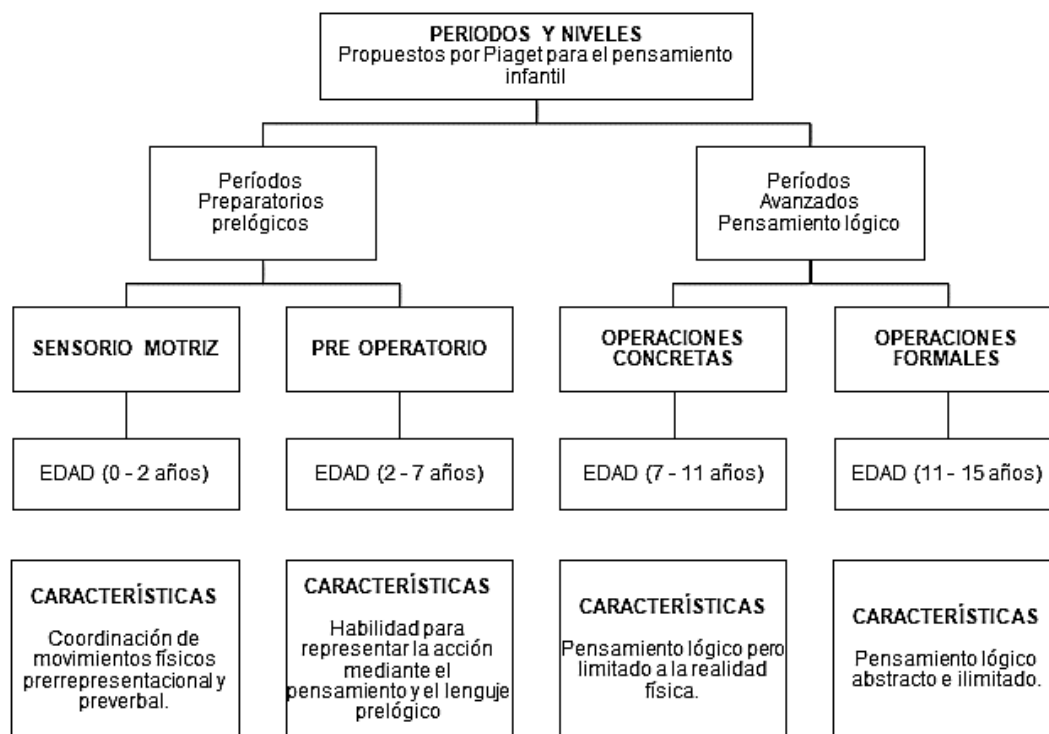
PERIODOS Y NIVELES
Propuestos por Piaget para el pensamiento infantil

Períodos
Preparatorios
prelógicos

Períodos
Avanzados
Pensamiento lógico

SENSORIO MOTRIZ

PRE OPERATORIO

OPERACIONES CONCRETAS

OPERACIONES FORMALES

EDAD (0 - 2 años)

EDAD (2 - 7 años)

EDAD (7 - 11 años)

EDAD (11 - 15 años)

CARACTERÍSTICAS
Coordinación de movimientos físicos prerrepresentacional y preverbal.

CARACTERÍSTICAS
Habilidad para representar la acción mediante el pensamiento y el lenguje prelógico

CARACTERÍSTICAS
Pensamiento lógico pero limitado a la realidad física.

CARACTERÍSTICAS
Pensamiento lógico abstracto e ilimitado.